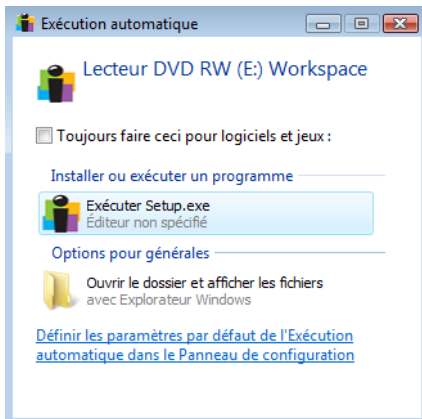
Exécution automatique

Lecteur DVD RW (E:) Workspace

Toujours faire ceci pour logiciels et jeux :

Installer ou exécuter un programme

Exécuter Setup.exe
Éditeur non spécifié

Options pour générales

Ouvrir le dossier et afficher les fichiers
avec Explorateur Windows

Définir les paramètres par défaut de l'Exécution automatique dans le Panneau de configuration